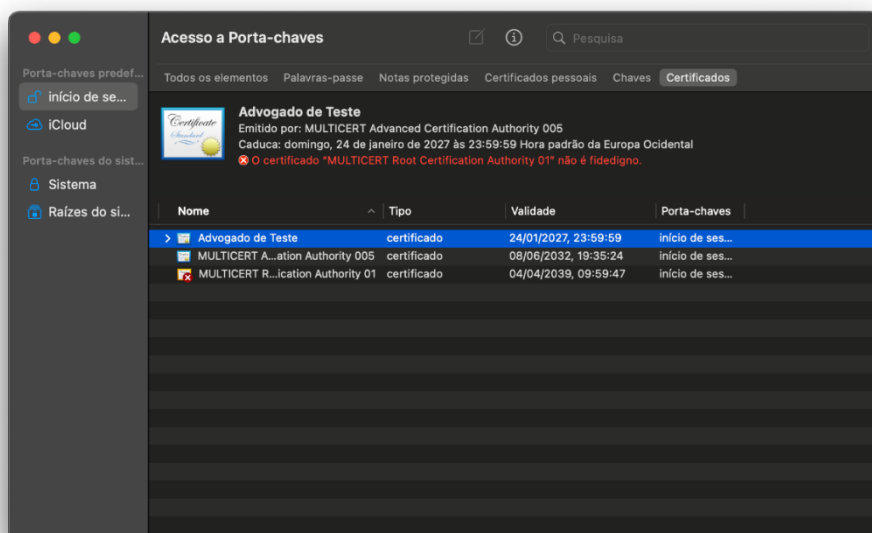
Porta-chaves predef...
início de se...
iCloud
Porta-chaves do sist...
Sistema
Raízes do si...

Acesso a Porta-chaves

Pesquisa

Todos os elementos | Palavras-passe | Notas protegidas | Certificados pessoais | Chaves | Certificados

Certificate Standard

Advogado de Teste
Emitido por: MULTICERT Advanced Certification Authority 005
Caduca: domingo, 24 de janeiro de 2027 às 23:59:59 Hora padrão da Europa Ocidental
O certificado "MULTICERT Root Certification Authority 01" não é fidedigno.

| Nome | Tipo | Validade | Porta-chaves |
|---|---|---|---|
| Advogado de Teste | certificado | 24/01/2027, 23:59:59 | início de ses... |
| MULTICERT A...ation Authority 005 | certificado | 08/06/2032, 19:35:24 | início de ses... |
| MULTICERT R...ication Authority 01 | certificado | 04/04/2039, 09:59:47 | início de ses... |